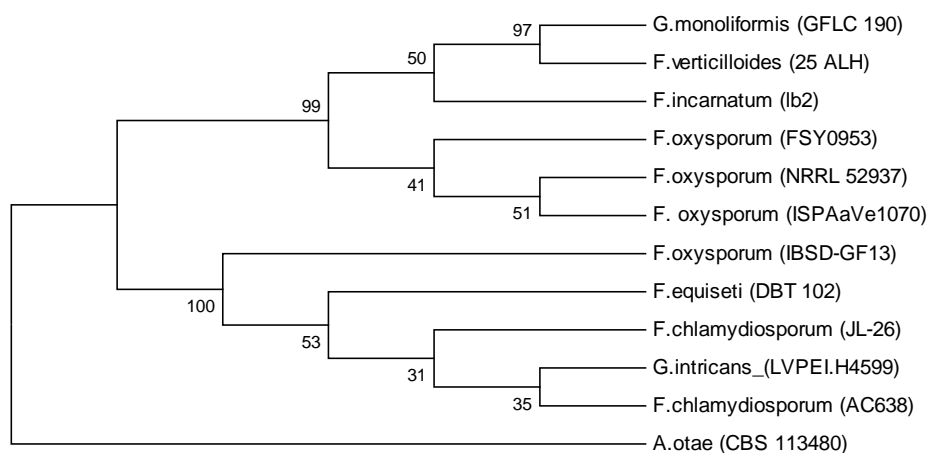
97
G.monoliformis (GFLC 190)
50
F.verticilloides (25 ALH)
99
F.incarnatum (lb2)
F.oxysporum (FSY0953)
41
F.oxysporum (NRRL 52937)
51
F. oxysporum (ISPAaVe1070)
F.oxysporum (IBSD-GF13)
100
F.equiseti (DBT 102)
53
F.chlamydiosporum (JL-26)
31
G.intricans_(LVPEI.H4599)
35
F.chlamydiosporum (AC638)
A.otae (CBS 113480)